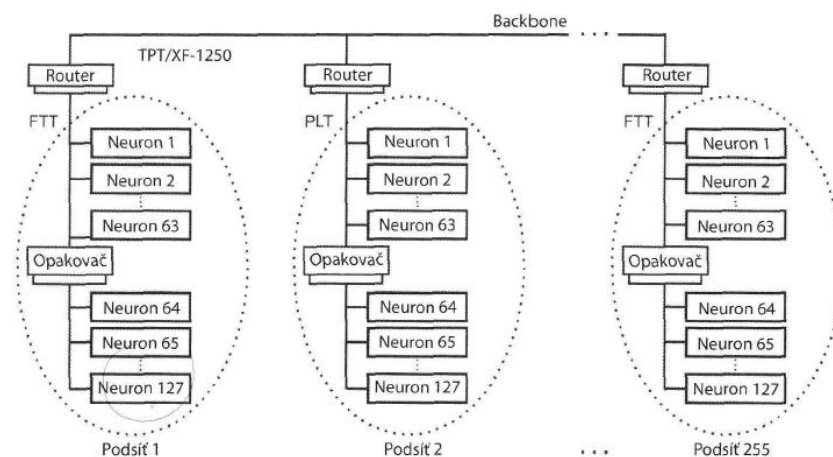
Backbone

TPT/XF-1250

Router
FTT
Neuron 1
Neuron 2
Neuron 63
Opakovač
Neuron 64
Neuron 65
Neuron 127
Podsíť 1

Router
PLT
Neuron 1
Neuron 2
Neuron 63
Opakovač
Neuron 64
Neuron 65
Neuron 127
Podsíť 2

Router
FTT
Neuron 1
Neuron 2
Neuron 63
Opakovač
Neuron 64
Neuron 65
Neuron 127
Podsíť 255